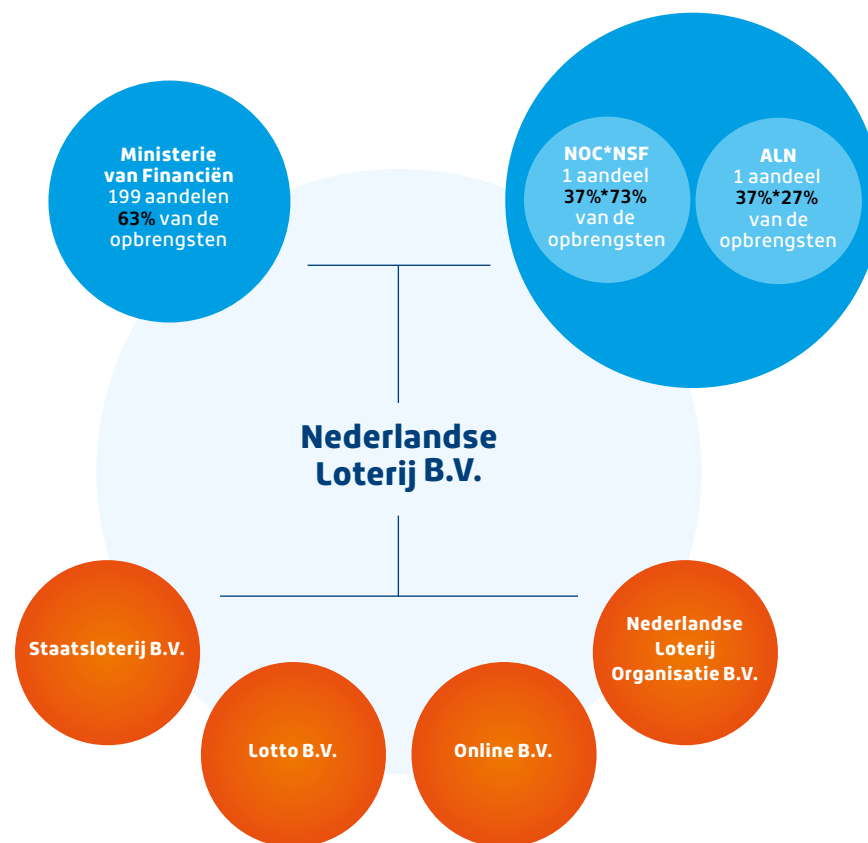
Ministerie van Financiën 199 aandelen 63% van de opbrengsten

NOC*NSF 1 aandeel 37%*73% van de opbrengsten

ALN 1 aandeel 37%*27% van de opbrengsten

Nederlandse Loterij B.V.

Staatsloterij B.V.

Lotto B.V.

Online B.V.

Nederlandse Loterij Organisatie B.V.